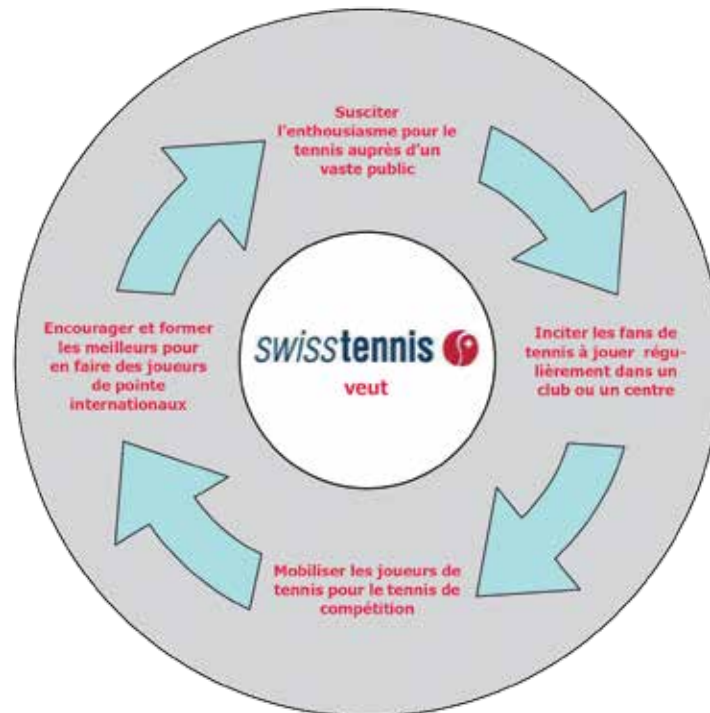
Susciter l'enthousiasme pour le tennis auprès d'un vaste public

Inciter les fans de tennis à jouer régulièrement dans un club ou un centre

Mobiliser les joueurs de tennis pour le tennis de compétition

Encourager et former les meilleurs pour en faire des joueurs de pointe internationaux

swisstennis

veut